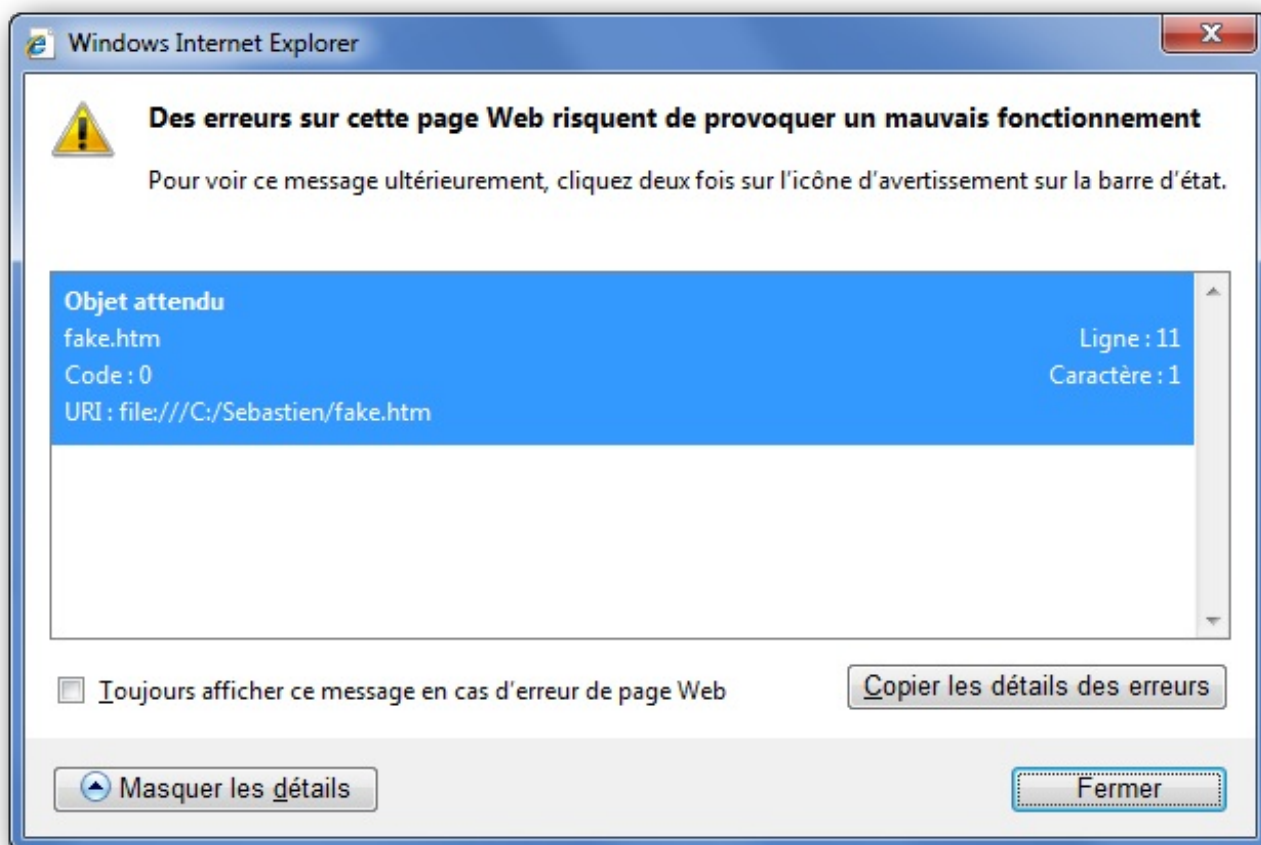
Windows Internet Explorer

Des erreurs sur cette page Web risquent de provoquer un mauvais fonctionnement

Pour voir ce message ultérieurement, cliquez deux fois sur l'icône d'avertissement sur la barre d'état.

Objet attendu
fake.htm
Ligne : 11
Code : 0
Caractère : 1
URI : file:///C:/Sebastien/fake.htm

Toujours afficher ce message en cas d'erreur de page Web

Copier les détails des erreurs

Masquer les détails

Fermer